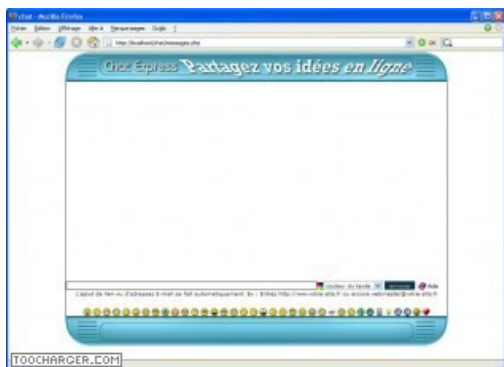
chat - Mozilla Firefox

Fichier Édition Affichage Aller à Marque-pages Outils ?

http://localhost/chat/messages.php

OK

Chat Express Partagez vos idées en ligne

couleur du texte

Envoyer

Aide

L'ajout de lien ou d'adresses E-mail se fait automatiquement. Ex : Entrez http://www.votre-site.fr ou encore webmaster@votre-site.fr

TOOCHARGER.COM